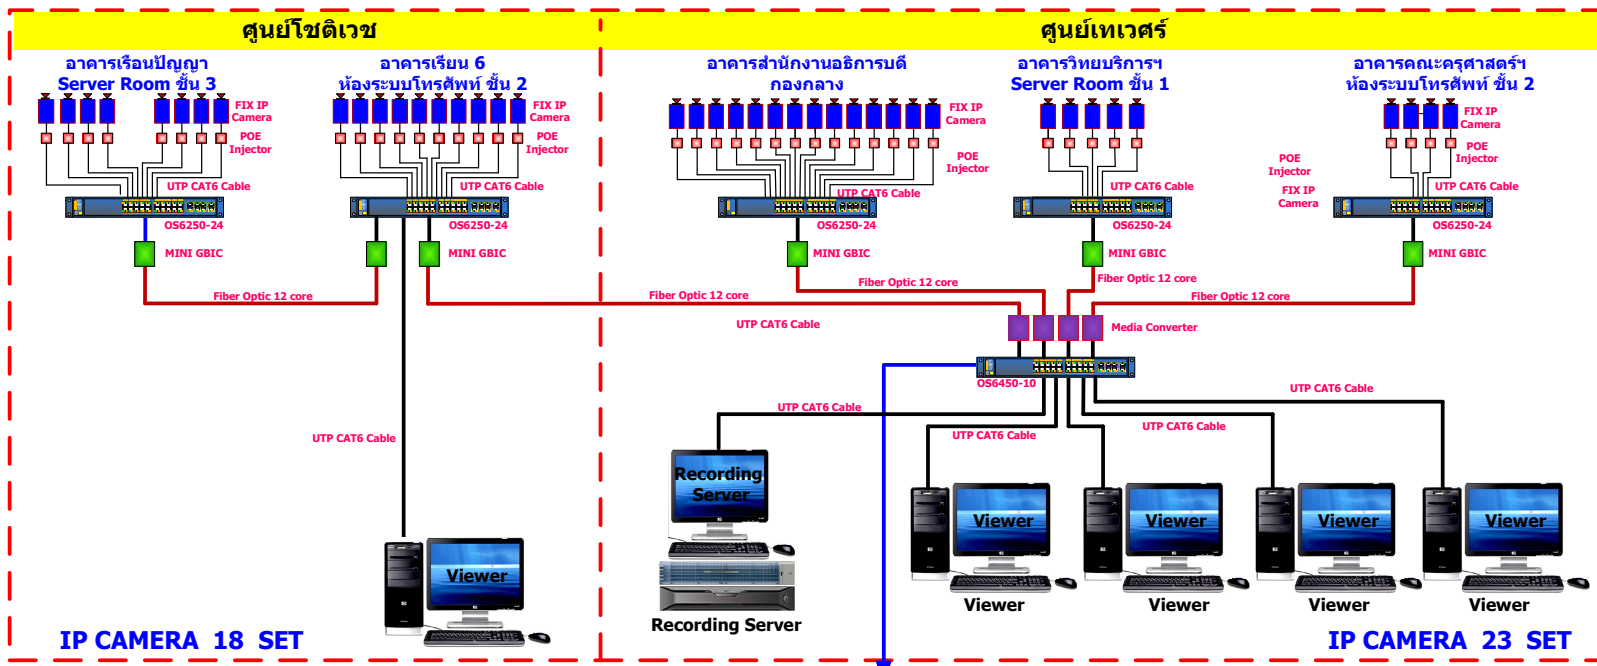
ศูนย์โชติเวช

ศูนย์เทเวศร์

อาคารเรือนปัญญา
Server Room ชั้น 3

FIX IP Camera

POE Injector

UTP CAT6 Cable

OS6250-24

MINI GBIC

อาคารเรียน 6
ห้องระบบโทรศัพท์ ชั้น 2

FIX IP Camera

POE Injector

UTP CAT6 Cable

OS6250-24

MINI GBIC

Fiber Optic 12 core

UTP CAT6 Cable

อาคารสำนักงานอธิการบดี
กองกลาง

FIX IP Camera

POE Injector

UTP CAT6 Cable

OS6250-24

MINI GBIC

Fiber Optic 12 core

Fiber Optic 12 core

อาคารวิทยบริการฯ
Server Room ชั้น 1

UTP CAT6 Cable

OS6250-24

MINI GBIC

Fiber Optic 12 core

POE Injector

FIX IP Camera

อาคารคณะครุศาสตร์ฯ
ห้องระบบโทรศัพท์ ชั้น 2

FIX IP Camera

POE Injector

UTP CAT6 Cable

OS6250-24

MINI GBIC

Fiber Optic 12 core

UTP CAT6 Cable

Media Converter

OS6450-10

UTP CAT6 Cable

UTP CAT6 Cable

UTP CAT6 Cable

UTP CAT6 Cable

Recording Server

Recording Server

Viewer

Viewer

Viewer

Viewer

Viewer

Viewer

Viewer

Viewer

Viewer

IP CAMERA 18 SET

IP CAMERA 23 SET